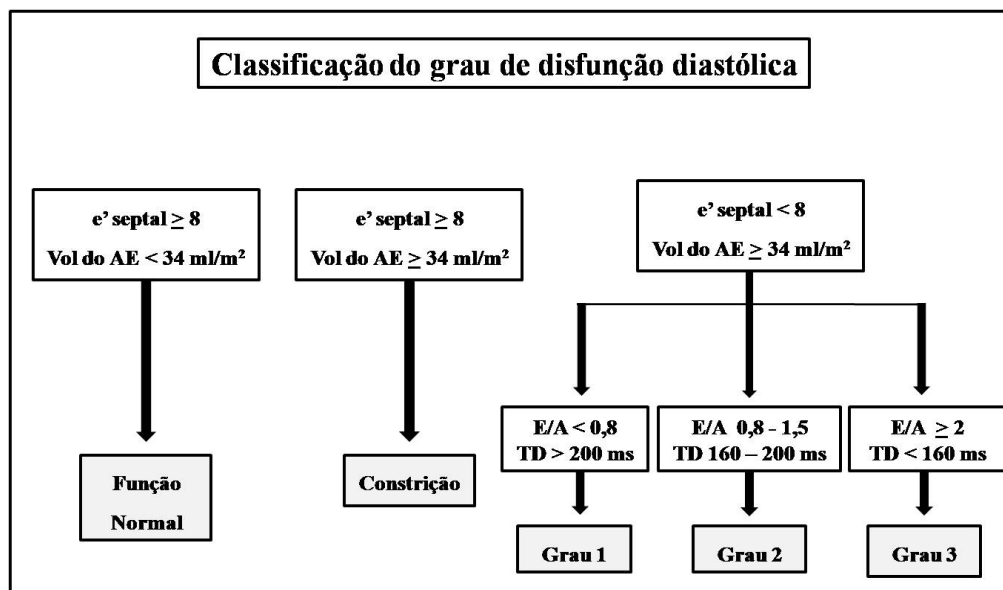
Classificação do grau de disfunção diastólica

e' septal $\geq 8$
Vol do AE < 34 ml/m²

e' septal $\geq 8$
Vol do AE $\geq 34$ ml/m²

e' septal < 8
Vol do AE $\geq 34$ ml/m²

Função Normal

Constrição

E/A < 0,8
TD > 200 ms

E/A 0,8 - 1,5
TD 160 – 200 ms

E/A $\geq 2$
TD < 160 ms

Grau 1

Grau 2

Grau 3